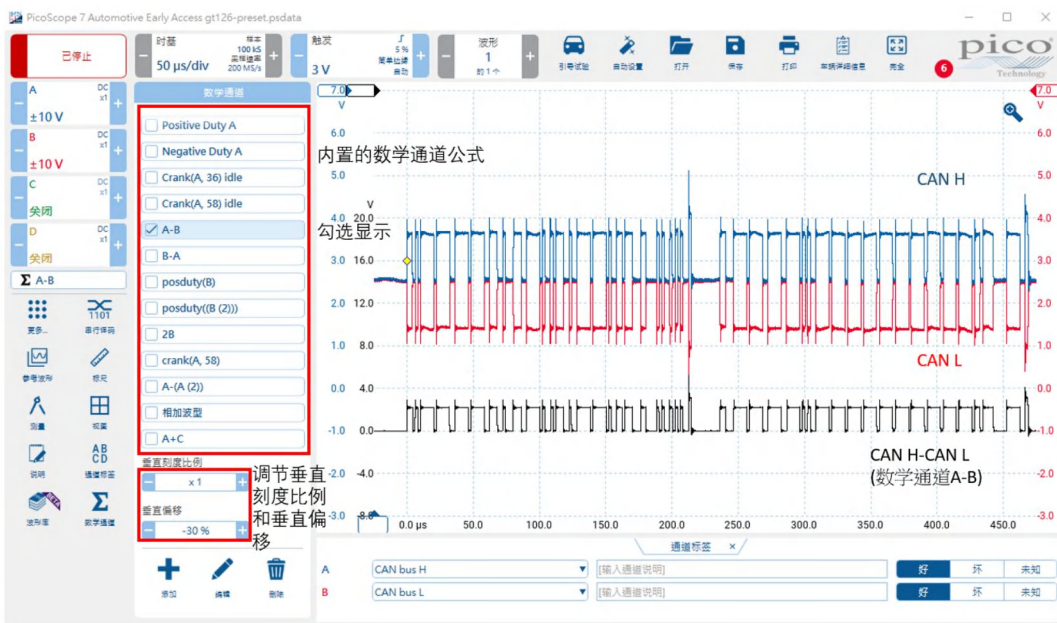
PicoScope 7 Automotive Early Access gt126-preset.psdata

已停止

时基
50 µs/div
样本 100 kS
采样速率 200 MS/s

触发
3 V
5 %
简单边沿
自动

波形
1
的 1 个

引导试验 自动设置 打开 保存 打印 车辆详细信息 完全

pico Technology
6

A DC x1 ±10 V
B DC x1 ±10 V
C DC x1 关闭
D DC x1 关闭
Σ A-B

更多... 串行译码
参考波形 标尺
测量 视图
说明 通道标签
波形库 数学通道

数学通道
Positive Duty A
Negative Duty A
Crank(A, 36) idle
Crank(A, 58) idle
A-B
B-A
posduty(B)
posduty((B (2)))
2B
crank(A, 58)
A-(A (2))
相加波型
A+C

垂直刻度比例
x 1
垂直偏移
-30 %

添加 编辑 删除

内置的数学通道公式
勾选显示
调节垂直刻度比例和垂直偏移

CAN H
CAN L
CAN H-CAN L
(数学通道A-B)

7.0
V
6.0
5.0
V
4.0 20.0
3.0 16.0
2.0 12.0
1.0 8.0
0.0 4.0
-1.0 0.0
-2.0 -4.0
-3.0 -8.0

7.0
V
6.0
5.0
4.0
3.0
2.0
1.0
0.0
-1.0
-2.0
-3.0

0.0 µs 50.0 100.0 150.0 200.0 250.0 300.0 350.0 400.0 450.0

通道标签 ×

A CAN bus H [输入通道说明] 好 坏 未知
B CAN bus L [输入通道说明] 好 坏 未知